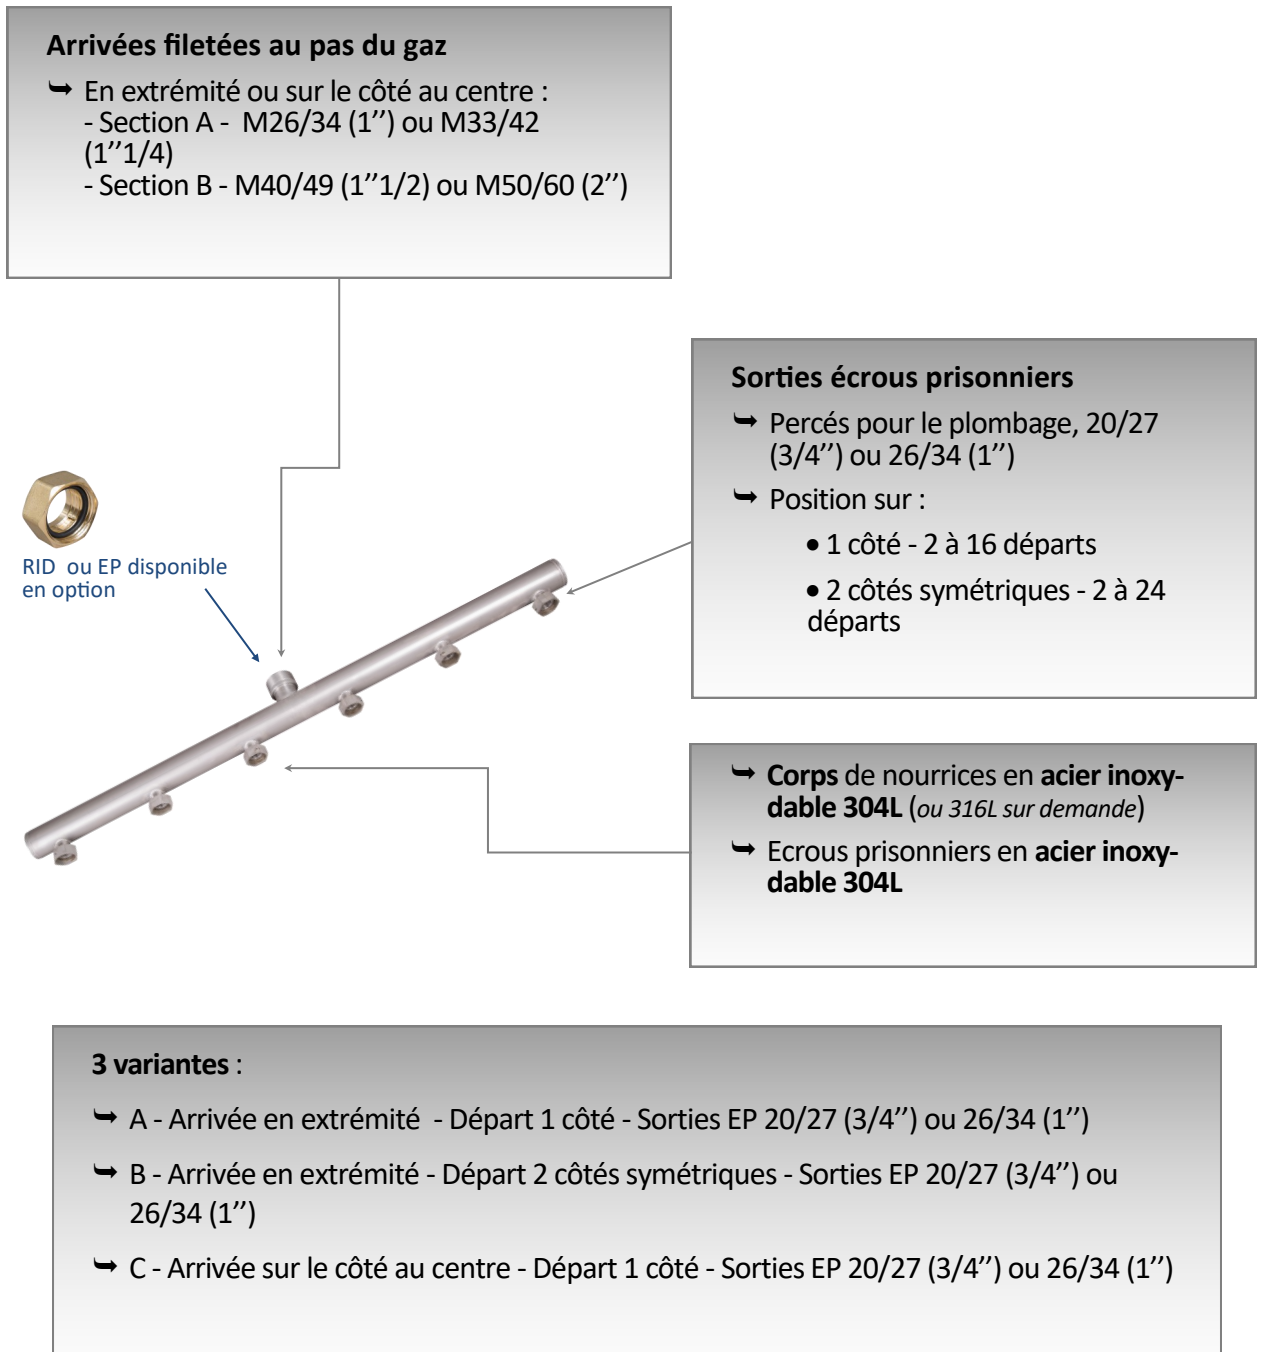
Arrivées filetées au pas du gaz

➥ En extrémité ou sur le côté au centre :
- Section A - M26/34 (1'') ou M33/42 (1''1/4)
- Section B - M40/49 (1''1/2) ou M50/60 (2'')

Sorties écrous prisonniers

➥ Percés pour le plombage, 20/27 (3/4'') ou 26/34 (1'')

➥ Position sur :

• 1 côté - 2 à 16 départs

• 2 côtés symétriques - 2 à 24 départs

RID ou EP disponible en option

➥ **Corps** de nourrices en **acier inoxydable 304L** (*ou 316L sur demande*)

➥ Ecrous prisonniers en **acier inoxydable 304L**

**3 variantes** :

➥ A - Arrivée en extrémité - Départ 1 côté - Sorties EP 20/27 (3/4'') ou 26/34 (1'')

➥ B - Arrivée en extrémité - Départ 2 côtés symétriques - Sorties EP 20/27 (3/4'') ou 26/34 (1'')

➥ C - Arrivée sur le côté au centre - Départ 1 côté - Sorties EP 20/27 (3/4'') ou 26/34 (1'')